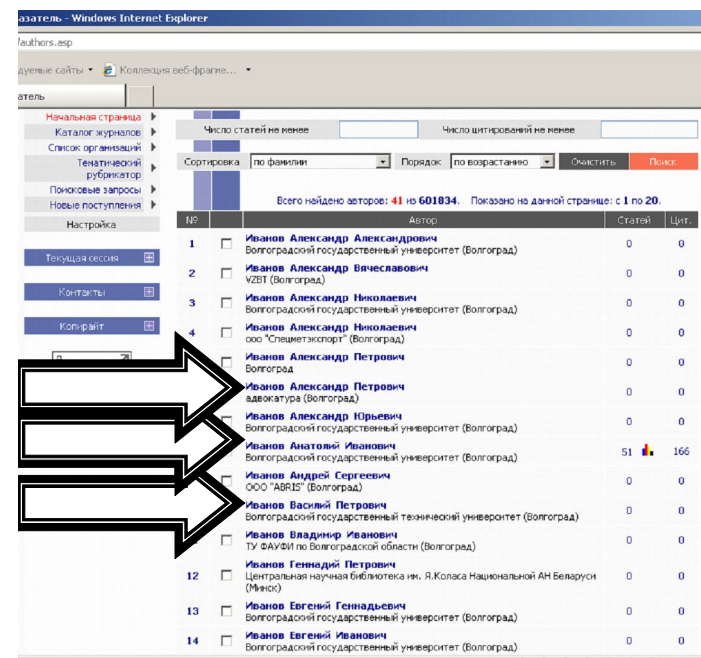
азатель - Windows Internet Explorer

/authors.asp

дуемые сайты ▾ Коллекция веб-фрагме... ▾

атель

Начальная страница
Каталог журналов
Список организаций
Тематический рубрикатор
Поисковые запросы
Новые поступления
Настройка

Текущая сессия

Контакты

Копирайт

Число статей не менее | Число цитирований не менее

Сортировка: по фамилии | Порядок: по возрастанию | Очистить | Поиск

Всего найдено авторов: 41 из 601834. Показано на данной странице: с 1 по 20.

| № | | Автор | Статей | Цит. |
|---|---|---|---|---|
| 1 | | Иванов Александр Александрович Волгоградский государственный университет (Волгоград) | 0 | 0 |
| 2 | | Иванов Александр Вячеславович VZBT (Волгоград) | 0 | 0 |
| 3 | | Иванов Александр Николаевич Волгоградский государственный университет (Волгоград) | 0 | 0 |
| 4 | | Иванов Александр Николаевич ооо "Спецметэкспорт" (Волгоград) | 0 | 0 |
| | | Иванов Александр Петрович Волгоград | 0 | 0 |
| | | Иванов Александр Петрович адвокатура (Волгоград) | 0 | 0 |
| | | Иванов Александр Юрьевич Волгоградский государственный университет (Волгоград) | 0 | 0 |
| | | Иванов Анатолий Иванович Волгоградский государственный университет (Волгоград) | 51 | 166 |
| | | Иванов Андрей Сергеевич ООО "ABRIS" (Волгоград) | 0 | 0 |
| | | Иванов Василий Петрович Волгоградский государственный технический университет (Волгоград) | 0 | 0 |
| | | Иванов Владимир Иванович ТУ ФАУФИ по Волгоградской области (Волгоград) | 0 | 0 |
| 12 | | Иванов Геннадий Петрович Центральная научная библиотека им. Я.Коласа Национальной АН Беларуси (Минск) | 0 | 0 |
| 13 | | Иванов Евгений Геннадьевич Волгоградский государственный университет (Волгоград) | 0 | 0 |
| 14 | | Иванов Евгений Иванович Волгоградский государственный университет (Волгоград) | 0 | 0 |